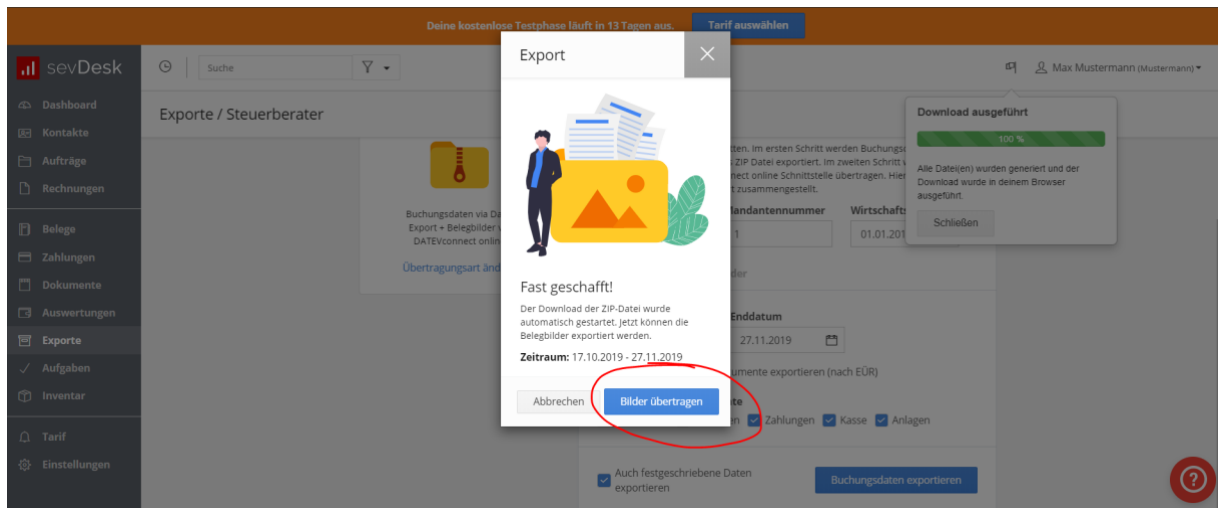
Deine kostenlose Testphase läuft in 13 Tagen aus. Tarif auswählen

sevDesk

Suche

Max Mustermann (Mustermann)

Dashboard
Kontakte
Aufträge
Rechnungen
Belege
Zahlungen
Dokumente
Auswertungen
Exporte
Aufgaben
Inventar
Tarif
Einstellungen

Exporte / Steuerberater

Buchungsdaten via Da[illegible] Export + Belegbilder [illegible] DATEVconnect onlin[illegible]

Übertragungsart änd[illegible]

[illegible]tten. Im ersten Schritt werden Buchungs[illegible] ZIP Datei exportiert. Im zweiten Schritt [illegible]nect online Schnittstelle übertragen. Hier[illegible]t zusammengestellt.

Mandantennummer
1
Wirtschafts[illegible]
01.01.201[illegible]

Enddatum
27.11.2019

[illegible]umente exportieren (nach EÜR)

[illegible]te
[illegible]n Zahlungen Kasse Anlagen

Auch festgeschriebene Daten exportieren

Buchungsdaten exportieren

Export

Fast geschafft!

Der Download der ZIP-Datei wurde automatisch gestartet. Jetzt können die Belegbilder exportiert werden.

Zeitraum: 17.10.2019 - 27.11.2019

Abbrechen
Bilder übertragen

Download ausgeführt

100 %

Alle Datei(en) wurden generiert und der Download wurde in deinem Browser ausgeführt.

Schließen